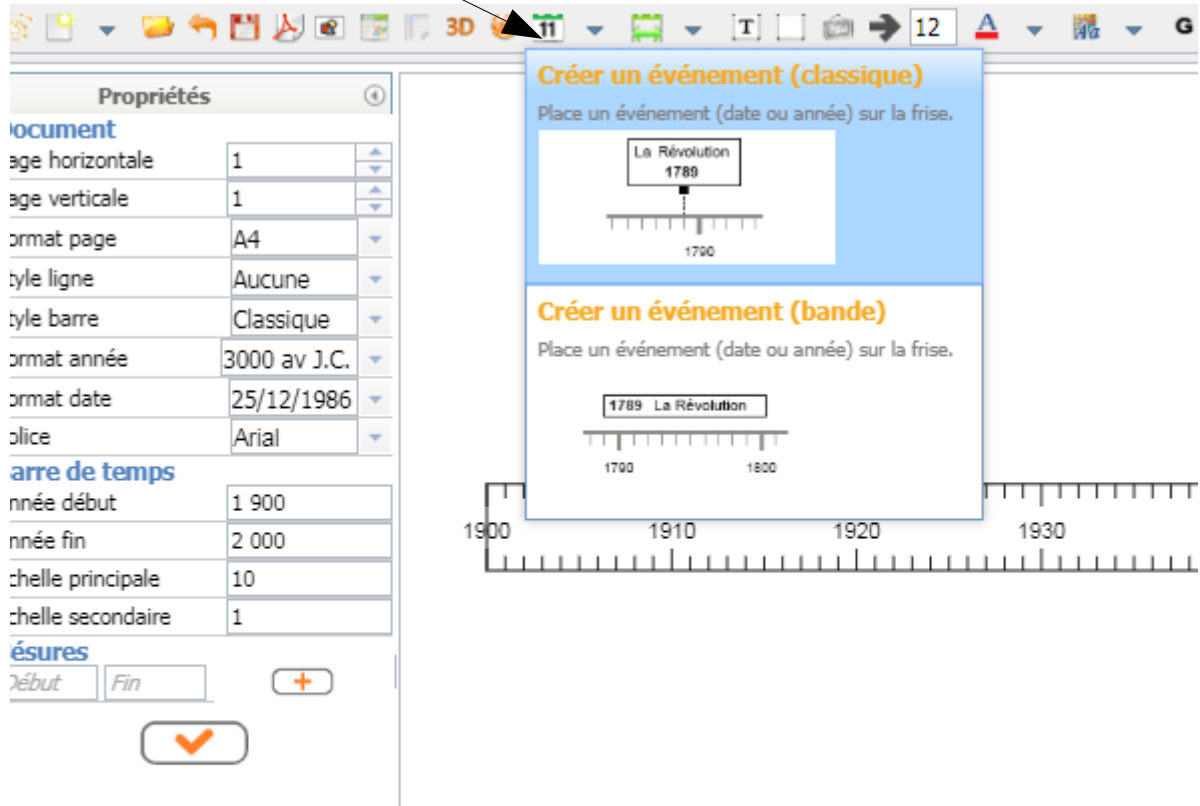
3D 11 12 A G

Propriétés

ocument

age horizontale 1

age verticale 1

ormat page A4

tyle ligne Aucune

tyle barre Classique

ormat année 3000 av J.C.

ormat date 25/12/1986

olice Arial

arre de temps

nnée début 1 900

nnée fin 2 000

chelle principale 10

chelle secondaire 1

ésures

Début Fin +

Créer un événement (classique)

Place un événement (date ou année) sur la frise.

La Révolution
1789

1790

Créer un événement (bande)

Place un événement (date ou année) sur la frise.

1789 La Révolution

1790 1800

1900 1910 1920 1930